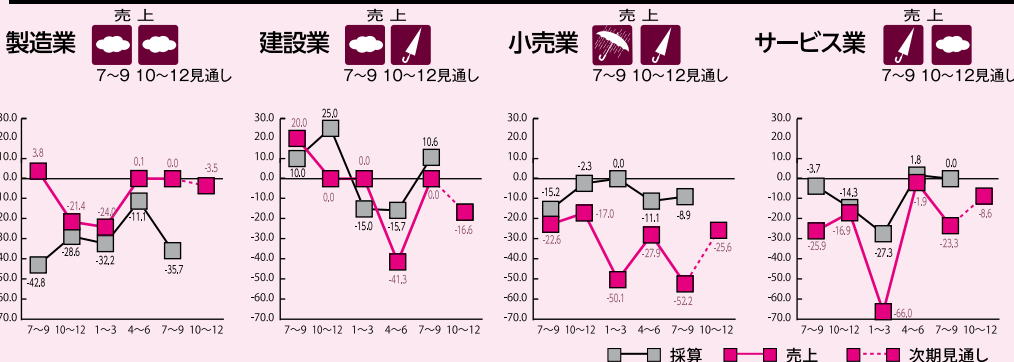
製造業
売上
7~9 10~12見通し

建設業
売上
7~9 10~12見通し

小売業
売上
7~9 10~12見通し

サービス業
売上
7~9 10~12見通し

30.0
20.0
10.0
0.0
-10.0
-20.0
-30.0
-40.0
-50.0
-60.0
-70.0

3.8
-21.4
-24.0
0.1
0.0
-3.5
-42.8
-28.6
-32.2
-11.1
-35.7

7~9 10~12 1~3 4~6 7~9 10~12

30.0
20.0
10.0
0.0
-10.0
-20.0
-30.0
-40.0
-50.0
-60.0
-70.0

20.0
25.0
10.0
0.0
0.0
-15.0
-15.7
10.6
0.0
-16.6
-41.3

7~9 10~12 1~3 4~6 7~9 10~12

30.0
20.0
10.0
0.0
-10.0
-20.0
-30.0
-40.0
-50.0
-60.0
-70.0

-15.2
-2.3
0.0
-22.6
-17.0
-11.1
-8.9
-27.9
-25.6
-50.1
-52.2

7~9 10~12 1~3 4~6 7~9 10~12

30.0
20.0
10.0
0.0
-10.0
-20.0
-30.0
-40.0
-50.0
-60.0
-70.0

-3.7
-14.3
1.8
0.0
-25.9
-16.9
-27.3
-1.9
-8.6
-23.3
-66.0

7~9 10~12 1~3 4~6 7~9 10~12

採算
売上
次期見通し